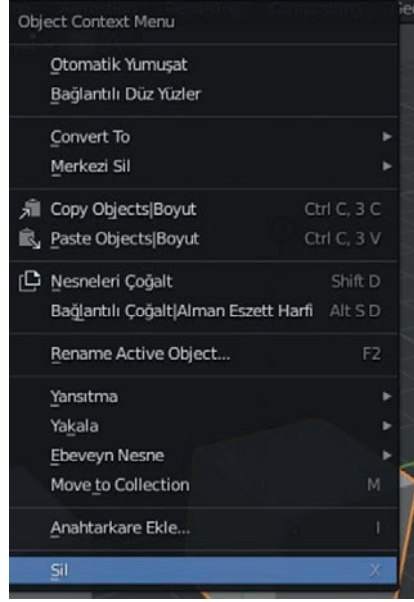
Object Context Menu

Otomatik Yumuşat
Bağlantılı Düz Yüzler

Convert To
Merkezi Sil

Copy Objects|Boyut Ctrl C, 3 C
Paste Objects|Boyut Ctrl C, 3 V

Nesneleri Çoğalt Shift D
Bağlantılı Çoğalt|Alman Eszett Harfi Alt S D

Rename Active Object... F2

Yansıtma
Yakala
Ebeveyn Nesne
Move to Collection M

Anahtarkare Ekle... I

Sil X